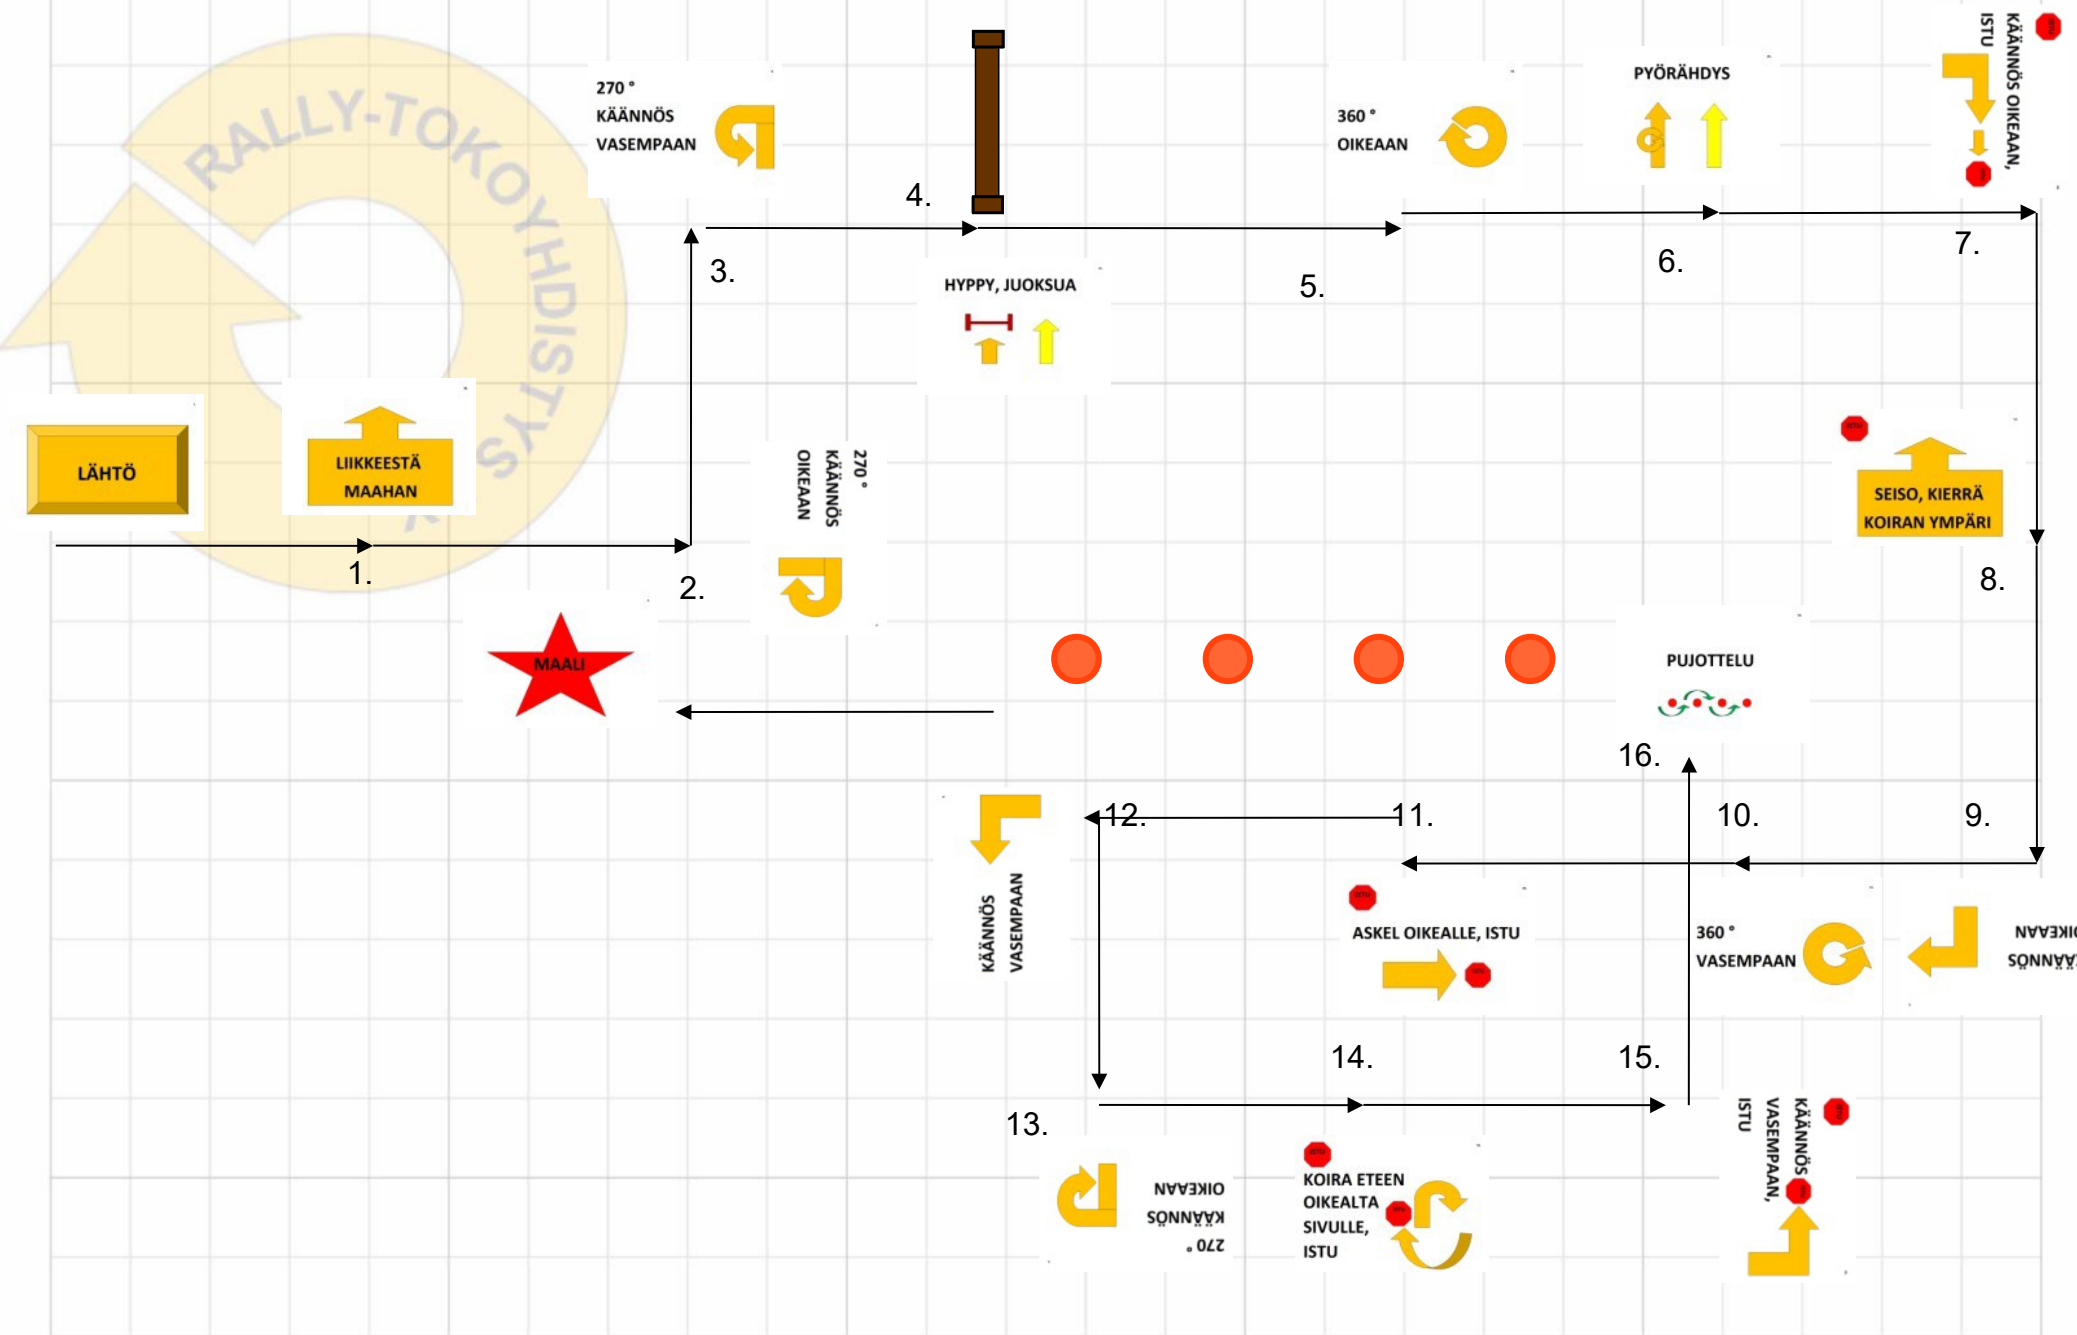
RALLY-TOKOYHDISTYS

LÄHTÖ

LIIKKEESTÄ MAAHAN

1.

2.

270 ° KÄÄNNÖS OIKEAAN

3.

270 ° KÄÄNNÖS VASEMPAAN

4.

HYPPY, JUOKSUA

5.

360 ° OIKEAAN

6.

PYÖRÄHDYS

7.

KÄÄNNÖS OIKEAAN, ISTU

8.

SEISO, KIERRÄ KOIRAN YMPÄRI

9.

KÄÄNNÖS OIKEAAN

10.

360 ° VASEMPAAN

11.

ASKEL OIKEALLE, ISTU

12.

KÄÄNNÖS VASEMPAAN

13.

270 ° KÄÄNNÖS OIKEAAN

14.

KOIRA ETEEN OIKEALTA SIVULLE, ISTU

15.

KÄÄNNÖS VASEMPAAN, ISTU

16.

PUJOTTELU

MAALI